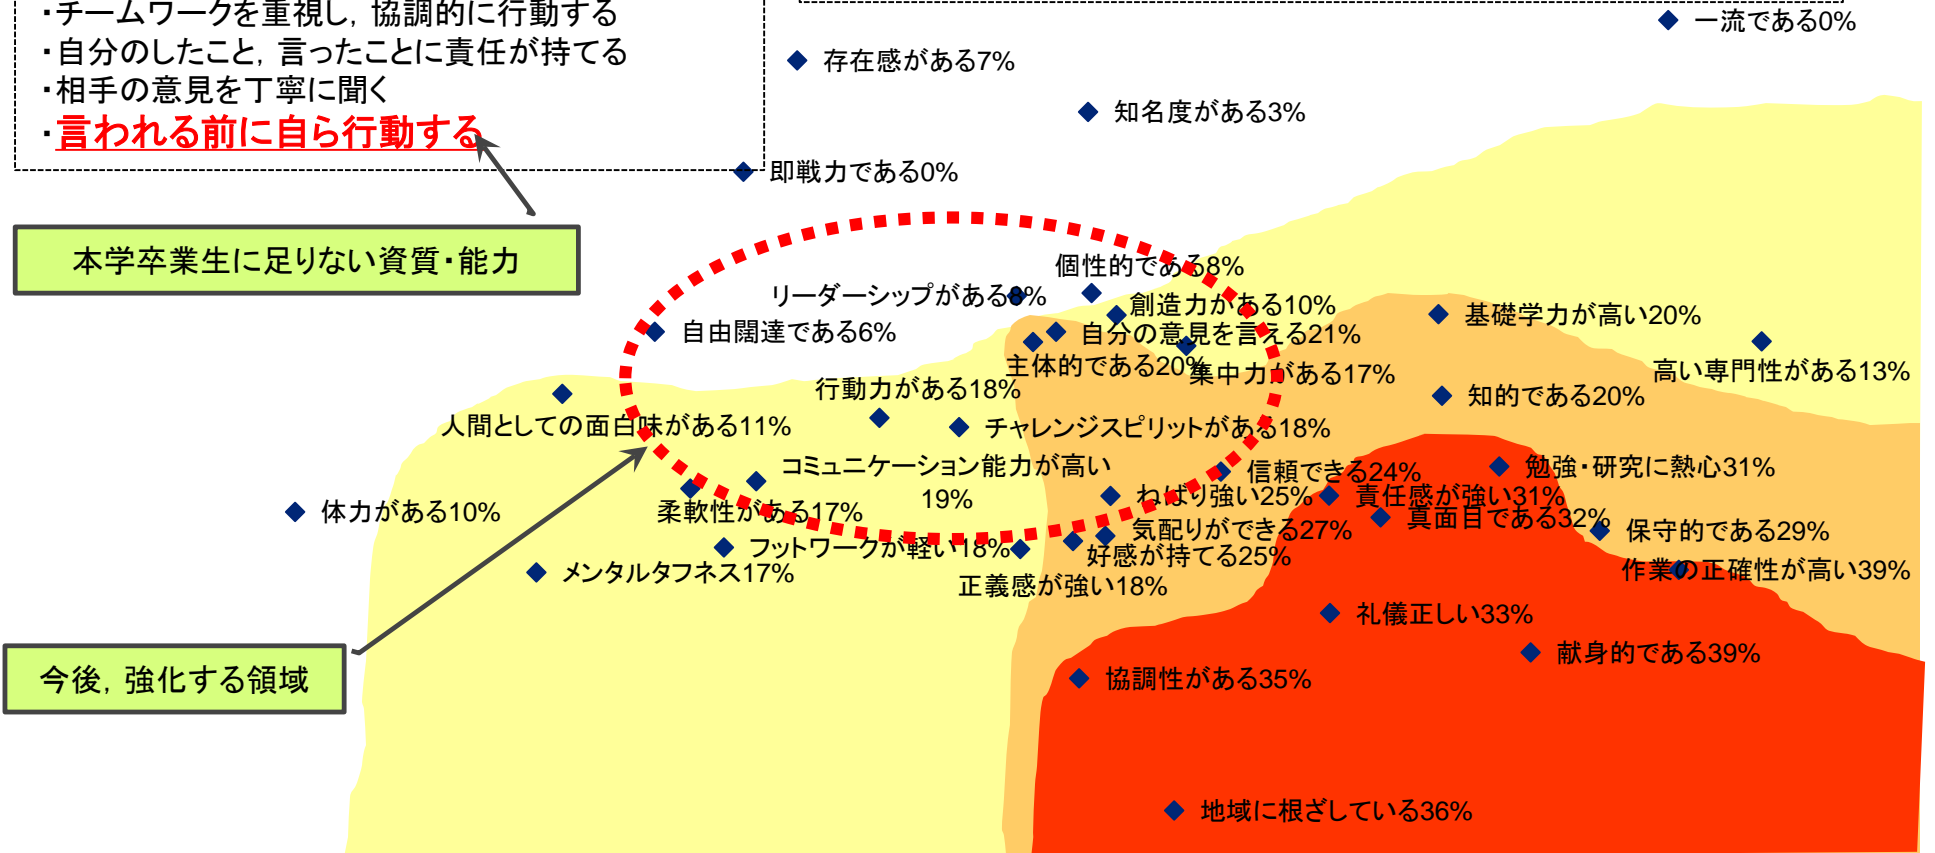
・チームワークを重視し，協調的に行動する
・自分のしたこと，言ったことに責任が持てる
・相手の意見を丁寧に聞く
・言われる前に自ら行動する

本学卒業生に足りない資質・能力

今後，強化する領域

一流である0%
存在感がある7%
知名度がある3%
即戦力である0%
個性的である8%
リーダーシップがある8%
創造力がある10%
自由闊達である6%
自分の意見を言える21%
基礎学力が高い20%
主体的である20%
集中力がある17%
高い専門性がある13%
行動力がある18%
知的である20%
人間としての面白味がある11%
チャレンジスピリットがある18%
コミュニケーション能力が高い 19%
信頼できる24%
勉強・研究に熱心31%
ねばり強い25%
責任感が強い31%
体力がある10%
柔軟性がある17%
真面目である32%
気配りができる27%
保守的である29%
フットワークが軽い18%
好感が持てる25%
メンタルタフネス17%
作業の正確性が高い39%
正義感が強い18%
礼儀正しい33%
献身的である39%
協調性がある35%
地域に根ざしている36%